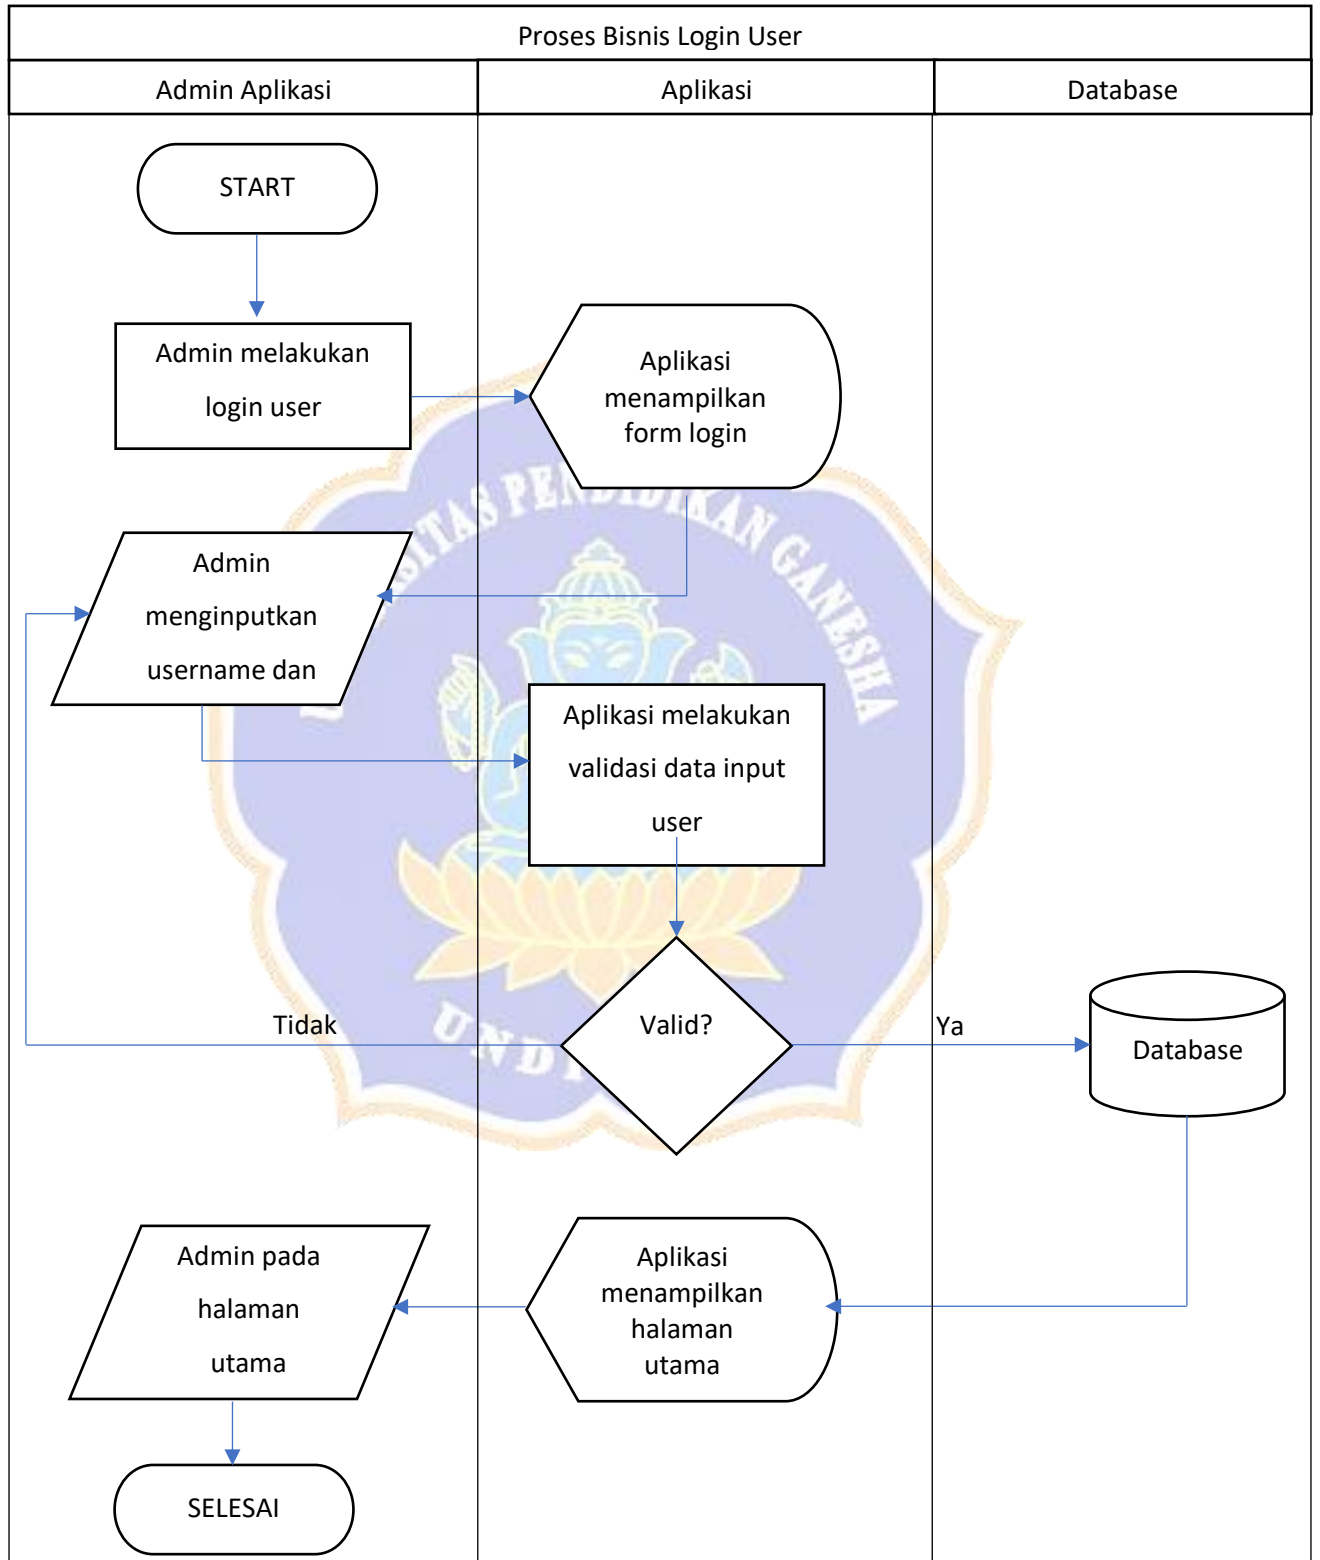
Proses Bisnis Login User

Admin Aplikasi

Aplikasi

Database

START

Admin melakukan login user

Aplikasi menampilkan form login

Admin menginputkan username dan

Aplikasi melakukan validasi data input user

Tidak

Valid?

Ya

Database

Admin pada halaman utama

Aplikasi menampilkan halaman utama

SELESAI

UNIVERSITAS PENDIDIKAN GANESHA